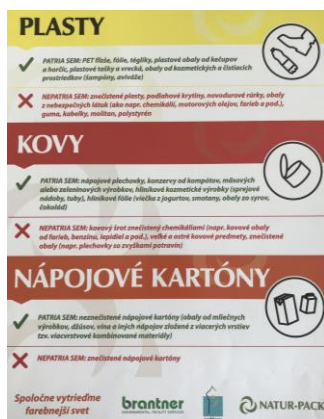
PLASTY

PATRIA SEM: PET fľaše, fólie, téglíky, plastové obaly od kečupov a horčíc, plastové tašky a vrecká, obaly od kozmetických a čistiacich prostriedkov (šampóny, aviváže)

NEPATRIA SEM: znečistené plasty, podlahové krytiny, novodurové rúrky, obaly z nebezpečných látok (ako napr. chemikálií, motorových olejov, farieb a pod.), guma, kabelky, molitan, polystyrén

KOVY

PATRIA SEM: nápojové plechovky, konzervy od kompótov, mäsových alebo zeleninových výrobkov, hliníkové kozmetické výrobky (sprejové nádoby, tuby), hliníkové fólie (viečka z jogurtov, smotany, obaly zo syrov, čokolád)

NEPATRIA SEM: kovový šrot znečistený chemikáliami (napr. kovové obaly od farieb, benzínu, lepidiel a pod.), veľké a ostré kovové predmety, znečistené obaly (napr. plechovky so zvyškami potravín)

NÁPOJOVÉ KARTÓNY

PATRIA SEM: neznečistené nápojové kartóny (obaly od mliečnych výrobkov, džúsov, vína a iných nápojov zložené z viacerých vrstiev tzv. viacvrstvové kombinované materiály)

NEPATRIA SEM: znečistené nápojové kartóny

Spoločne vytvoríme farebnejší svet

brantner

NATUR-PACK